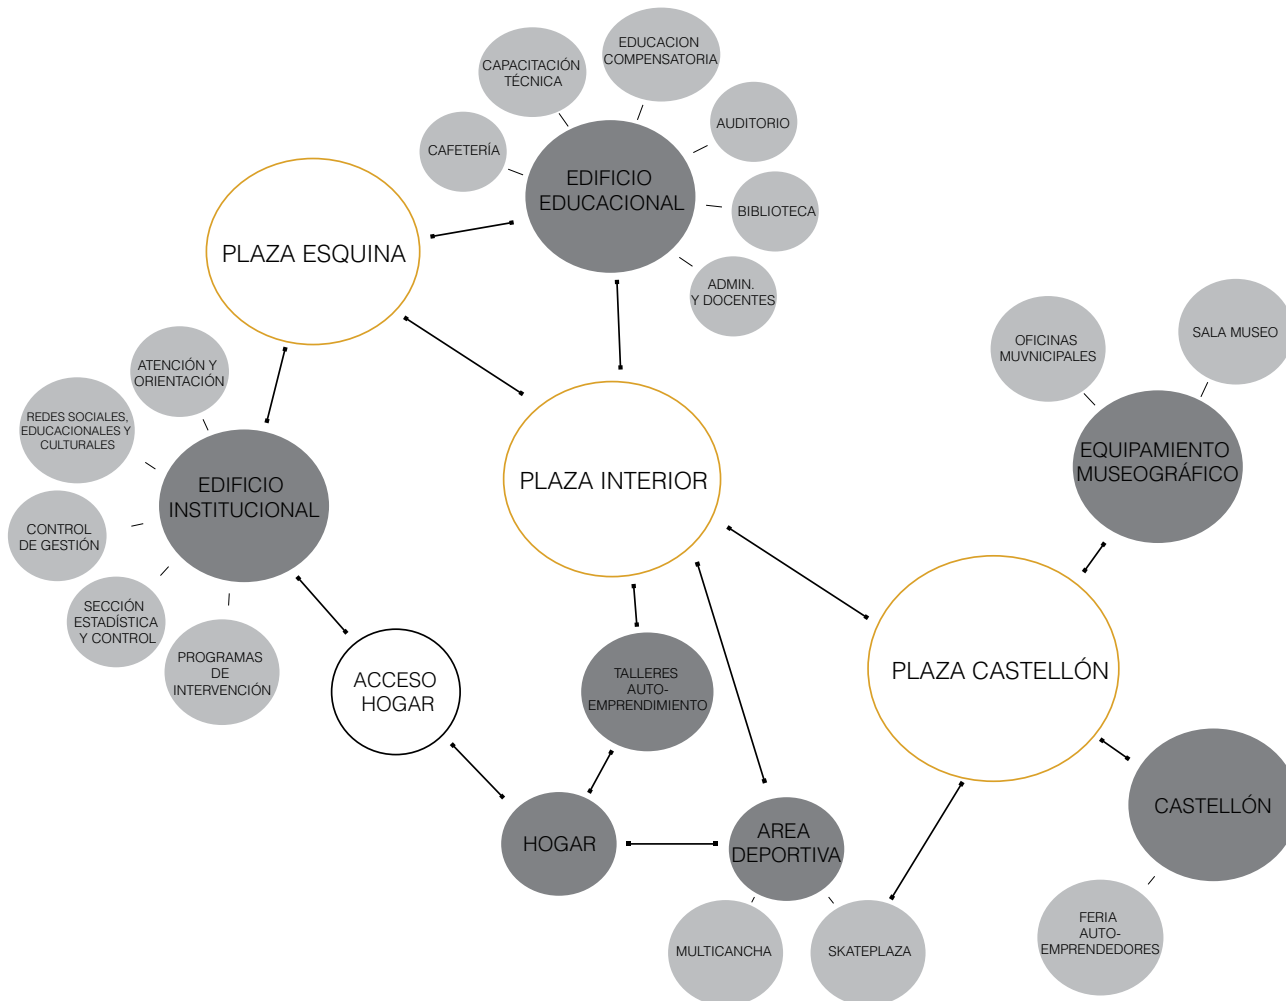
CAPACITACIÓN TÉCNICA

EDUCACION COMPENSATORIA

AUDITORIO

CAFETERÍA

EDIFICIO EDUCACIONAL

BIBLIOTECA

ADMIN. Y DOCENTES

PLAZA ESQUINA

OFICINAS MUVNICIPALES

SALA MUSEO

ATENCIÓN Y ORIENTACIÓN

REDES SOCIALES, EDUCACIONALES Y CULTURALES

EQUIPAMIENTO MUSEOGRÁFICO

EDIFICIO INSTITUCIONAL

PLAZA INTERIOR

CONTROL DE GESTIÓN

SECCIÓN ESTADÍSTICA Y CONTROL

PROGRAMAS DE INTERVENCIÓN

ACCESO HOGAR

TALLERES AUTO-EMPRENDIMIENTO

PLAZA CASTELLÓN

CASTELLÓN

HOGAR

AREA DEPORTIVA

FERIA AUTO-EMPRENDEDORES

MULTICANCHA

SKATEPLAZA